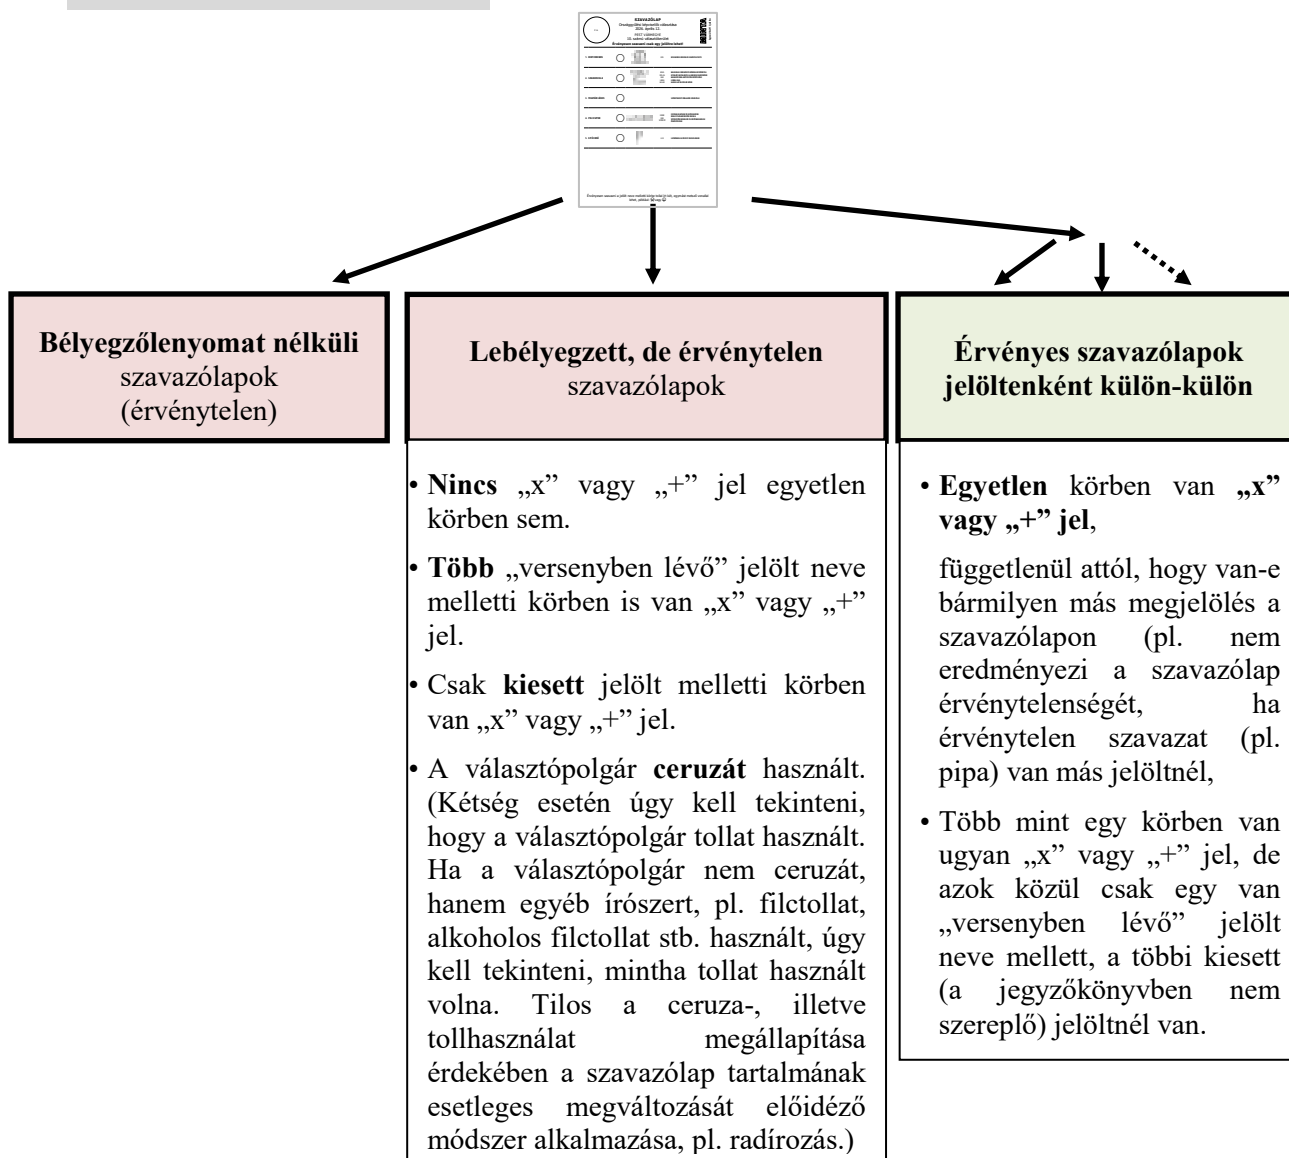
SZAVAZÓLAP

Bélyegzőlenyomat nélküli szavazólapok (érvénytelen)

Lebélyegzett, de érvénytelen szavazólapok

Érvényes szavazólapok jelöltenként külön-külön

• Nincs „x” vagy „+” jel egyetlen körben sem.

• Több „versenyben lévő” jelölt neve melletti körben is van „x” vagy „+” jel.

• Csak kiesett jelölt melletti körben van „x” vagy „+” jel.

• A választópolgár ceruzát használt. (Kétség esetén úgy kell tekinteni, hogy a választópolgár tollat használt. Ha a választópolgár nem ceruzát, hanem egyéb írószert, pl. filctollat, alkoholos filctollat stb. használt, úgy kell tekinteni, mintha tollat használt volna. Tilos a ceruza-, illetve tollhasználat megállapítása érdekében a szavazólap tartalmának esetleges megváltozását előidéző módszer alkalmazása, pl. radírozás.)

• Egyetlen körben van „x” vagy „+” jel,

függetlenül attól, hogy van-e bármilyen más megjelölés a szavazólapon (pl. nem eredményezi a szavazólap érvénytelenségét, ha érvénytelen szavazat (pl. pipa) van más jelöltnél,

• Több mint egy körben van ugyan „x” vagy „+” jel, de azok közül csak egy van „versenyben lévő” jelölt neve mellett, a többi kiesett (a jegyzőkönyvben nem szereplő) jelöltnél van.